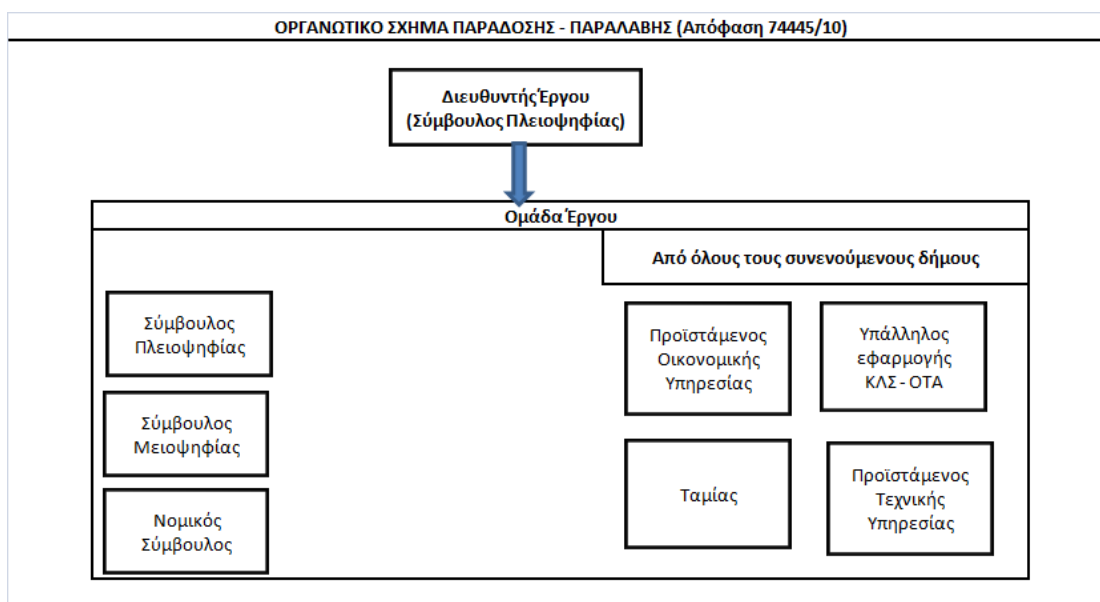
ΟΡΓΑΝΩΤΙΚΟ ΣΧΗΜΑ ΠΑΡΑΔΟΣΗΣ - ΠΑΡΑΛΑΒΗΣ (Απόφαση 74445/10)

Διευθυντής Έργου
(Σύμβουλος Πλειοψηφίας)

Ομάδα Έργου

Από όλους τους συνενούμενους δήμους

Σύμβουλος Πλειοψηφίας

Σύμβουλος Μειοψηφίας

Νομικός Σύμβουλος

Προϊστάμενος Οικονομικής Υπηρεσίας

Υπάλληλος εφαρμογής ΚΛΣ - ΟΤΑ

Ταμίας

Προϊστάμενος Τεχνικής Υπηρεσίας